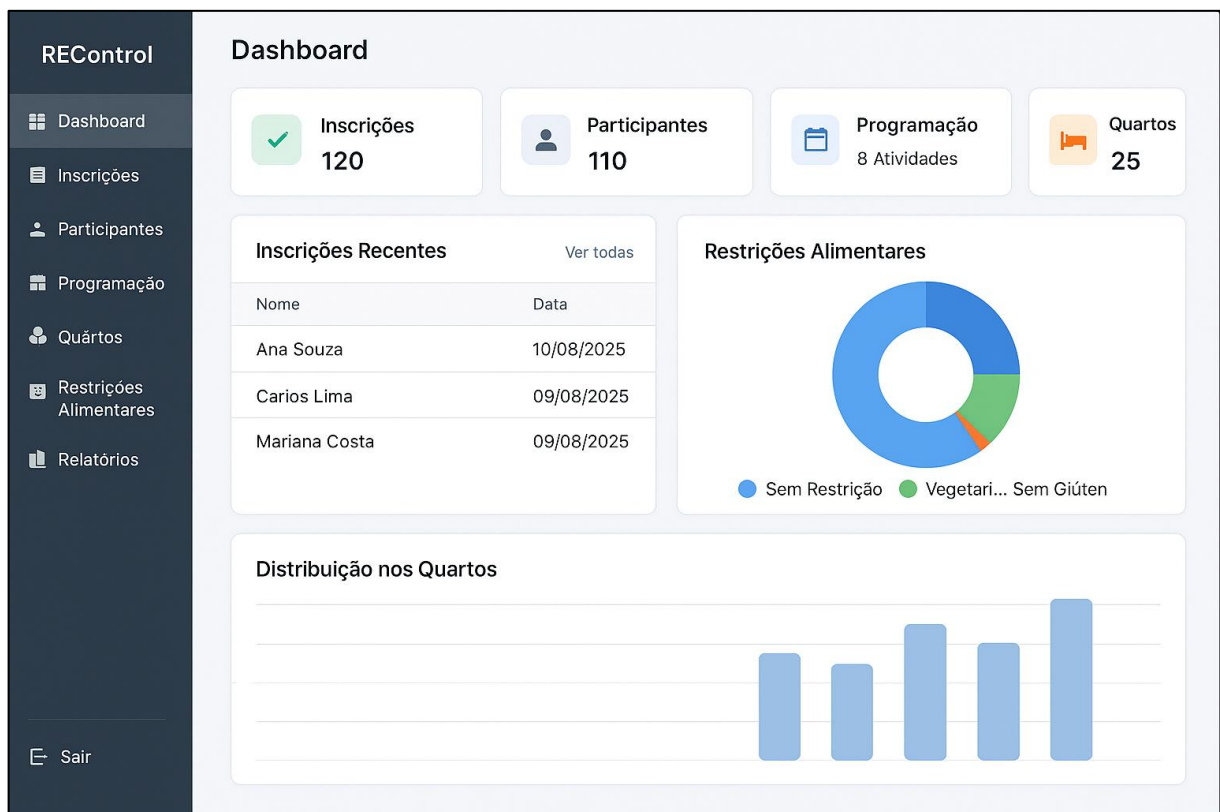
RECcontrol

Dashboard
Inscrições
Participantes
Programação
Quârtos
Restrições Alimentares
Relatórios

Sair

Dashboard

Inscrições
120

Participantes
110

Programação
8 Atividades

Quartos
25

Inscrições Recentes
Ver todas

| Nome | Data |
|---|---|
| Ana Souza | 10/08/2025 |
| Carios Lima | 09/08/2025 |
| Mariana Costa | 09/08/2025 |

Restrições Alimentares

Sem Restrição
Vegetari... Sem Giúten

Distribuição nos Quartos